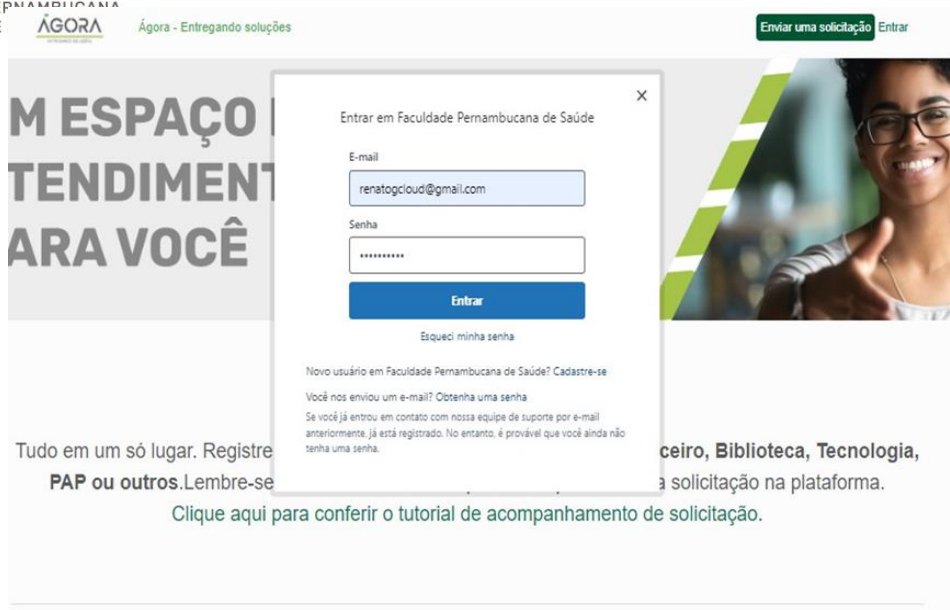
PNAMBUCANA

ÁGORA

Ágora - Entregando soluções

Enviar uma solicitação Entrar

M ESPAÇO
TENDIMENT
ARA VOCÊ

×

Entrar em Faculdade Pernambucana de Saúde

E-mail

renatogcloud@gmail.com

Senha

••••••••••

Entrar

Esqueci minha senha

Novo usuário em Faculdade Pernambucana de Saúde? Cadastre-se

Você nos enviou um e-mail? Obtenha uma senha

Se você já entrou em contato com nossa equipe de suporte por e-mail anteriormente, já está registrado. No entanto, é provável que você ainda não tenha uma senha.

Tudo em um só lugar. Registre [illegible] ceiro, Biblioteca, Tecnologia, PAP ou outros.Lembre-se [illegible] a solicitação na plataforma.

Clique aqui para conferir o tutorial de acompanhamento de solicitação.